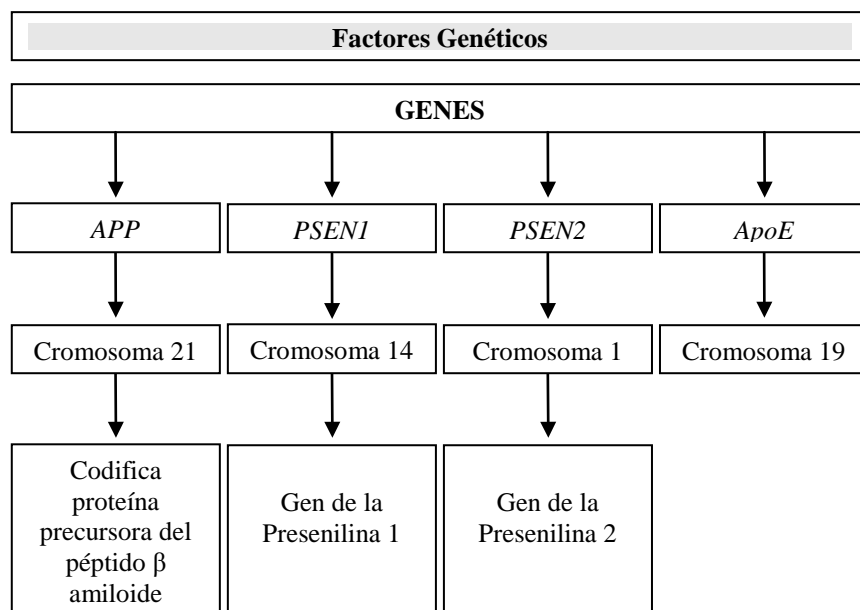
Factores Genéticos

GENES

APP

PSEN1

PSEN2

ApoE

Cromosoma 21

Cromosoma 14

Cromosoma 1

Cromosoma 19

Codifica proteína precursora del péptido β amiloide

Gen de la Presenilina 1

Gen de la Presenilina 2